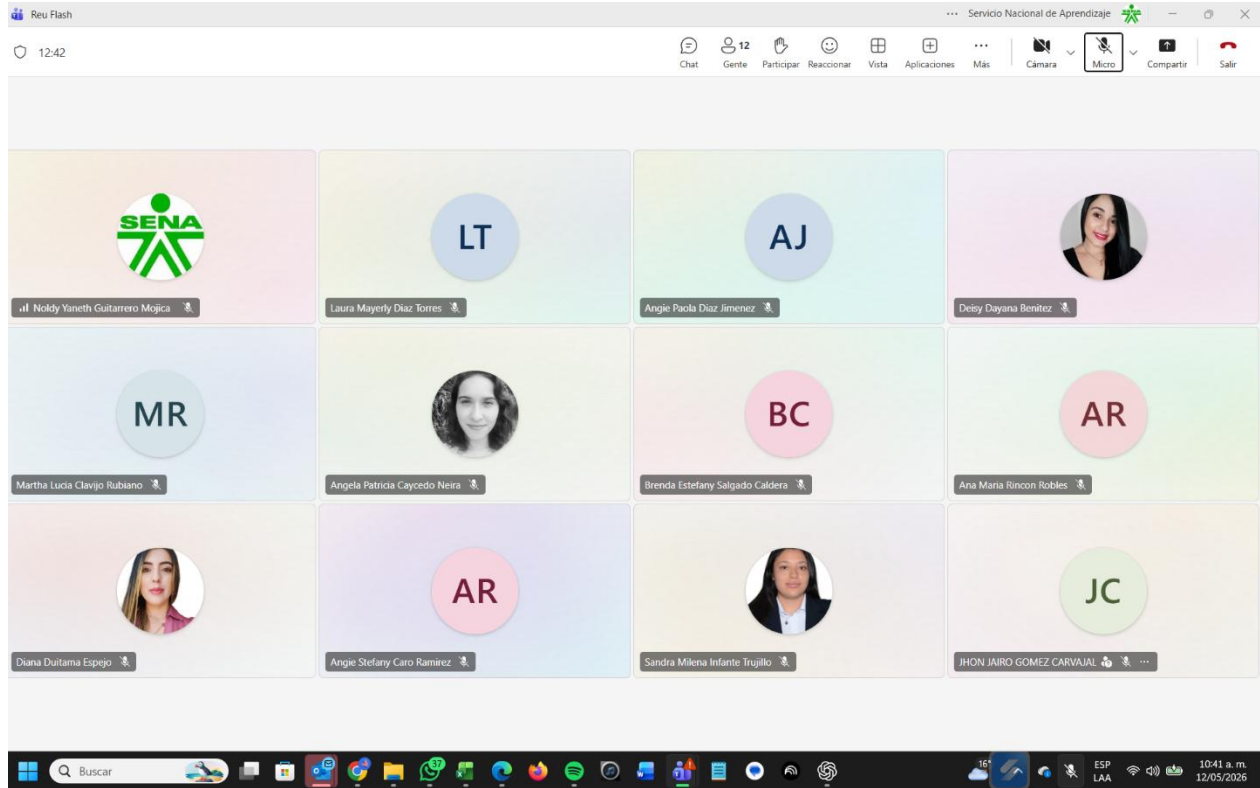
Reu Flash

... Servicio Nacional de Aprendizaje

12:42

Chat
12 Gente
Participar
Reaccionar
Vista
Aplicaciones
Más
Cámara
Micro
Compartir
Salir

SENA
Noldy Yaneth Guitarrero Mojica

LT
Laura Mayerly Diaz Torres

AJ
Angie Paola Diaz Jimenez

Deisy Dayana Benitez

MR
Martha Lucia Clavijo Rubiano

Angela Patricia Caycedo Neira

BC
Brenda Estefany Salgado Caldera

AR
Ana Maria Rincon Robles

Diana Duitama Espejo

AR
Angie Stefany Caro Ramirez

Sandra Milena Infante Trujillo

JC
JHON JAIRO GOMEZ CARVAJAL ...

Buscar
37
16°
ESP LAA
10:41 a. m.
12/05/2026